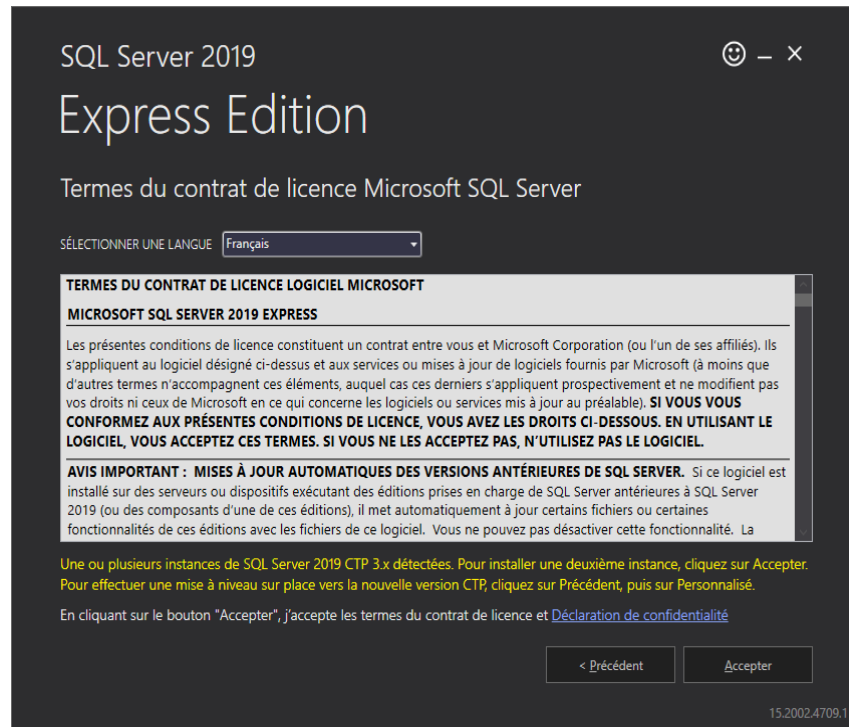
SQL Server 2019

☺ – ×

Express Edition

Termes du contrat de licence Microsoft SQL Server

SÉLECTIONNER UNE LANGUE Français

TERMES DU CONTRAT DE LICENCE LOGICIEL MICROSOFT

MICROSOFT SQL SERVER 2019 EXPRESS

Les présentes conditions de licence constituent un contrat entre vous et Microsoft Corporation (ou l'un de ses affiliés). Ils s'appliquent au logiciel désigné ci-dessus et aux services ou mises à jour de logiciels fournis par Microsoft (à moins que d'autres termes n'accompagnent ces éléments, auquel cas ces derniers s'appliquent prospectivement et ne modifient pas vos droits ni ceux de Microsoft en ce qui concerne les logiciels ou services mis à jour au préalable). SI VOUS VOUS CONFORMEZ AUX PRÉSENTES CONDITIONS DE LICENCE, VOUS AVEZ LES DROITS CI-DESSOUS. EN UTILISANT LE LOGICIEL, VOUS ACCEPTEZ CES TERMES. SI VOUS NE LES ACCEPTEZ PAS, N'UTILISEZ PAS LE LOGICIEL.

AVIS IMPORTANT : MISES À JOUR AUTOMATIQUES DES VERSIONS ANTÉRIEURES DE SQL SERVER. Si ce logiciel est installé sur des serveurs ou dispositifs exécutant des éditions prises en charge de SQL Server antérieures à SQL Server 2019 (ou des composants d'une de ces éditions), il met automatiquement à jour certains fichiers ou certaines fonctionnalités de ces éditions avec les fichiers de ce logiciel. Vous ne pouvez pas désactiver cette fonctionnalité. La

Une ou plusieurs instances de SQL Server 2019 CTP 3.x détectées. Pour installer une deuxième instance, cliquez sur Accepter. Pour effectuer une mise à niveau sur place vers la nouvelle version CTP, cliquez sur Précédent, puis sur Personnalisé.

En cliquant sur le bouton "Accepter", j'accepte les termes du contrat de licence et Déclaration de confidentialité

< Précédent

Accepter

15.2002.4709.1